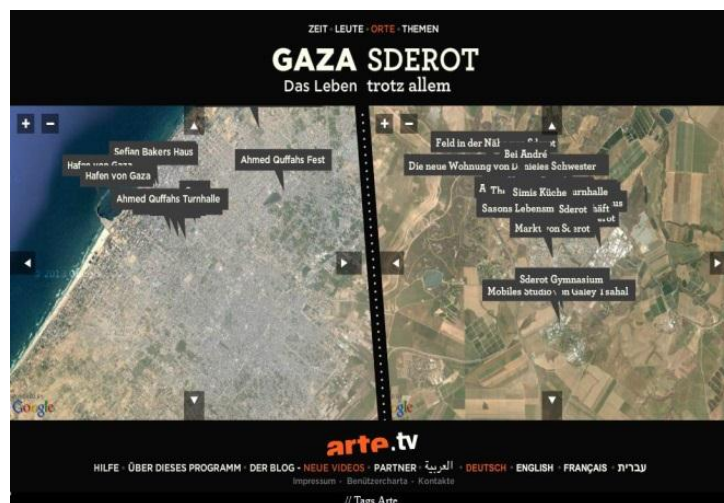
ZEIT · LEUTE · ORTE · THEMEN

GAZA SDEROT
Das Leben trotz allem

+ −
Sefian Bakers Haus
Hafen von Gaza
Hafen von Gaza
Ahmed Quffahs Fest
Ahmed Quffahs Turnhalle

+ −
Feld in der Nä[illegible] Sderot
Bei André
Die neue Wohnung von D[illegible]nieles Schwester
A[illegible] Th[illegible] Simis Küche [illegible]urnhalle
Sasons Lebensm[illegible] Sderot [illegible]äft
Markt von S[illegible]erot
Sderot Gymnasium
Mobiles Studio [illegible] Galey Tsahal

Google
Google

arte.tv

HILFE · ÜBER DIESES PROGRAMM · DER BLOG · NEUE VIDEOS · PARTNER · العربية · DEUTSCH · ENGLISH · FRANÇAIS · עברית
Impressum · Benützercharta · Kontakte

// Tags Arte